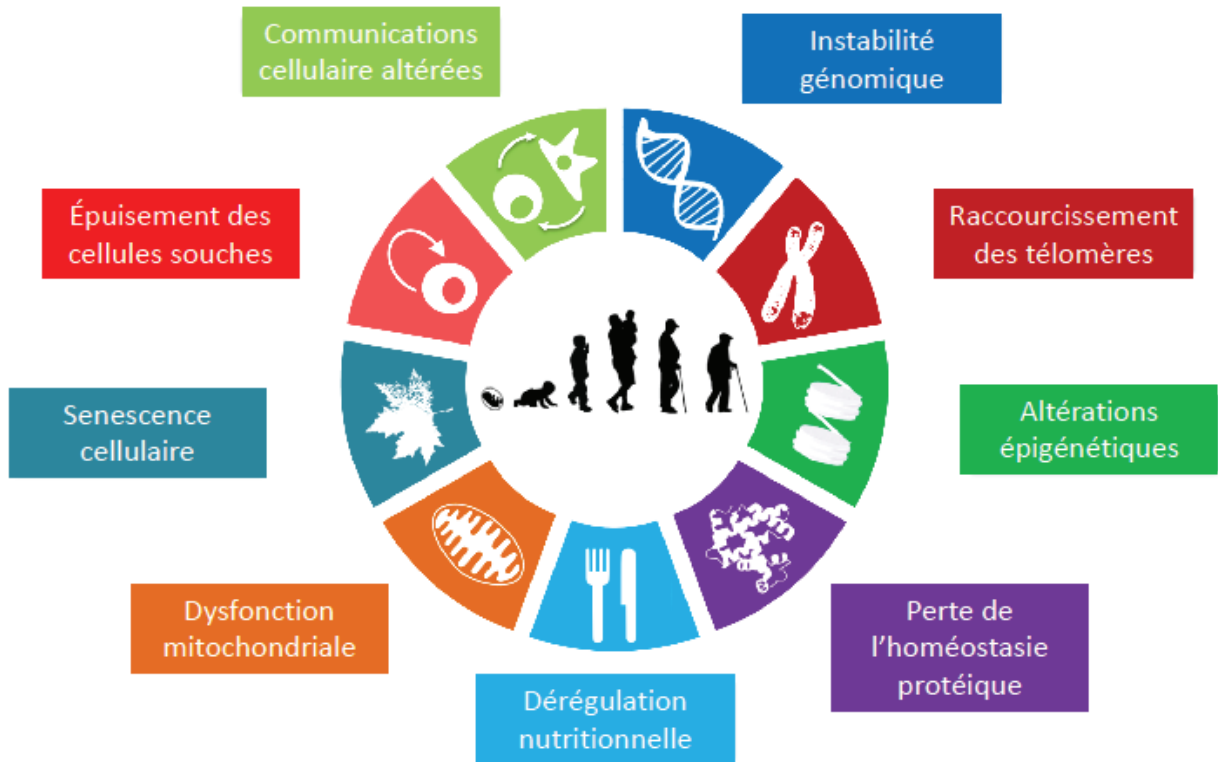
Communications cellulaire altérées

Instabilité génomique

Épuisement des cellules souches

Raccourcissement des télomères

Senescence cellulaire

Altérations épigénétiques

Dysfonction mitochondriale

Perte de l'homéostasie protéique

Dérégulation nutritionnelle